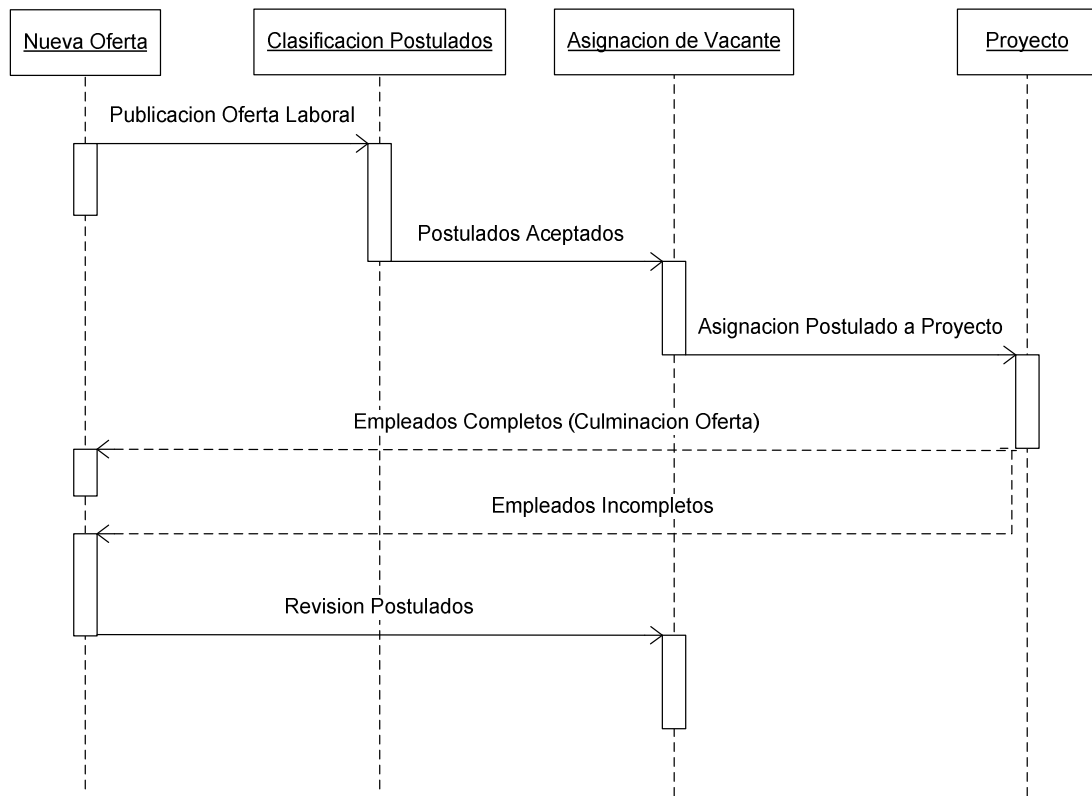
Nueva Oferta

Clasificacion Postulados

Asignacion de Vacante

Proyecto

Publicacion Oferta Laboral

Postulados Aceptados

Asignacion Postulado a Proyecto

Empleados Completos (Culminacion Oferta)

Empleados Incompletos

Revision Postulados